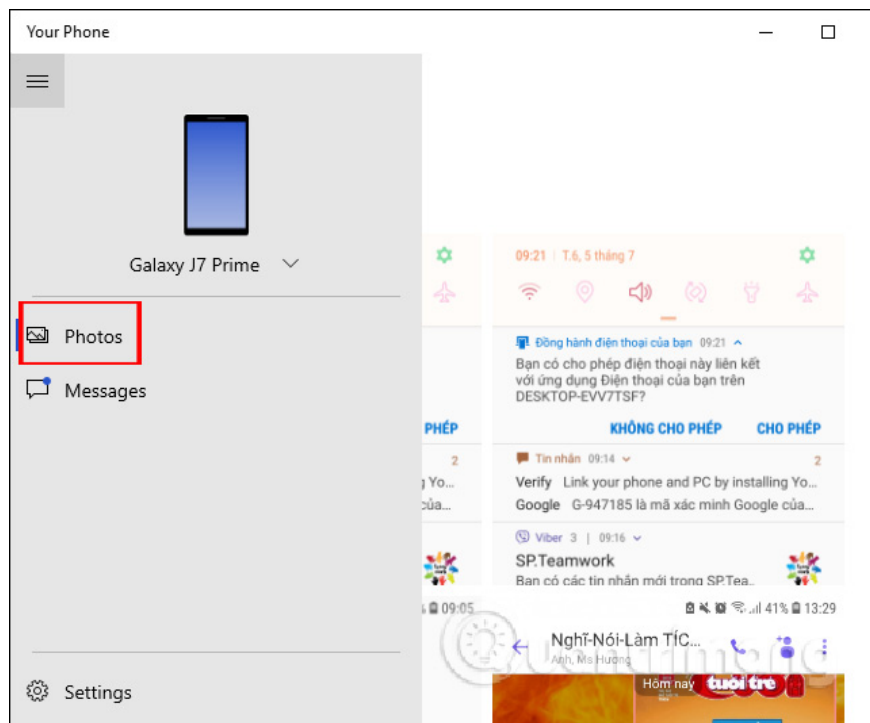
Your Phone

Galaxy J7 Prime

Photos

Messages

Settings

PHÉP

2

g Yo...

của...

09:05

09:21 | T.6, 5 tháng 7

Đồng hành điện thoại của bạn 09:21

Bạn có cho phép điện thoại này liên kết với ứng dụng Điện thoại của bạn trên DESKTOP-EVV7TSF?

KHÔNG CHO PHÉP

CHO PHÉP

Tin nhắn 09:14

2

Verify Link your phone and PC by installing Yo...

Google G-947185 là mã xác minh Google của...

Viber 3 | 09:16

SP.Teamwork

Bạn có các tin nhắn mới trong SP.Tea...

41% 13:29

Nghĩ-Nói-Làm TÍC...

Anh, Ms Hương

Hôm nay tuổi trẻ